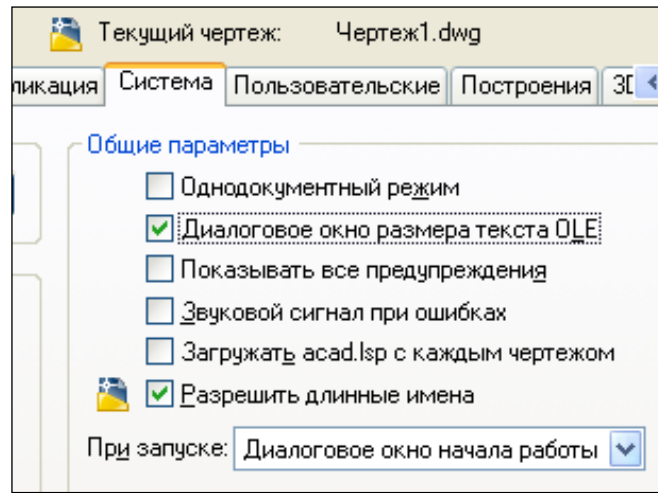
Текущий чертеж: Чертеж1.dwg

ликация | Система | Пользовательские | Построения | 3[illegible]

Общие параметры

Однодокументный режим

Диалоговое окно размера текста OLE

Показывать все предупреждения

Звуковой сигнал при ошибках

Загружать acad.lsp с каждым чертежом

Разрешить длинные имена

При запуске: Диалоговое окно начала работы